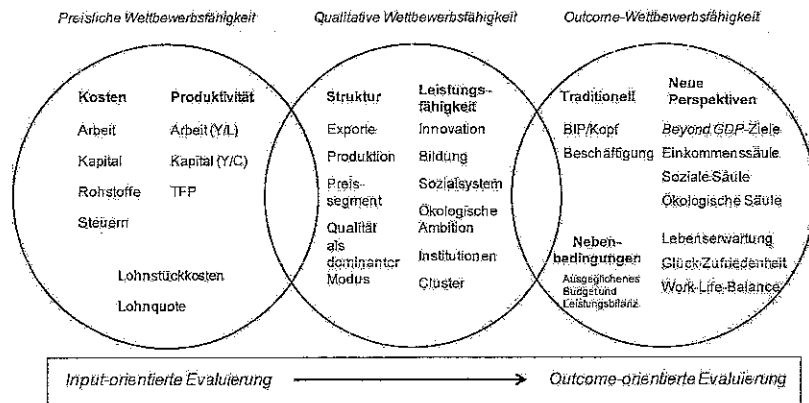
Preisliche Wettbewerbsfähigkeit

Qualitative Wettbewerbsfähigkeit

Outcome-Wettbewerbsfähigkeit

Kosten

Arbeit

Kapital

Rohstoffe

Steuern

Produktivität

Arbeit (Y/L)

Kapital (Y/C)

TFP

Lohnstückkosten

Lohnquote

Struktur

Exporte

Produktion

Preissegment

Qualität als dominanter Modus

Leistungsfähigkeit

Innovation

Bildung

Sozialsystem

Ökologische Ambition

Institutionen

Cluster

Traditionell

BIP/Kopf

Beschäftigung

Nebenbedingungen

Ausgeglichenes Budget und Leistungsbilanz

Neue Perspektiven

Beyond GDP-Ziele

Einkommenssäule

Soziale Säule

Ökologische Säule

Lebenserwartung

Glück/Zufriedenheit

Work-Life-Balance

Input-orientierte Evaluierung → Outcome-orientierte Evaluierung